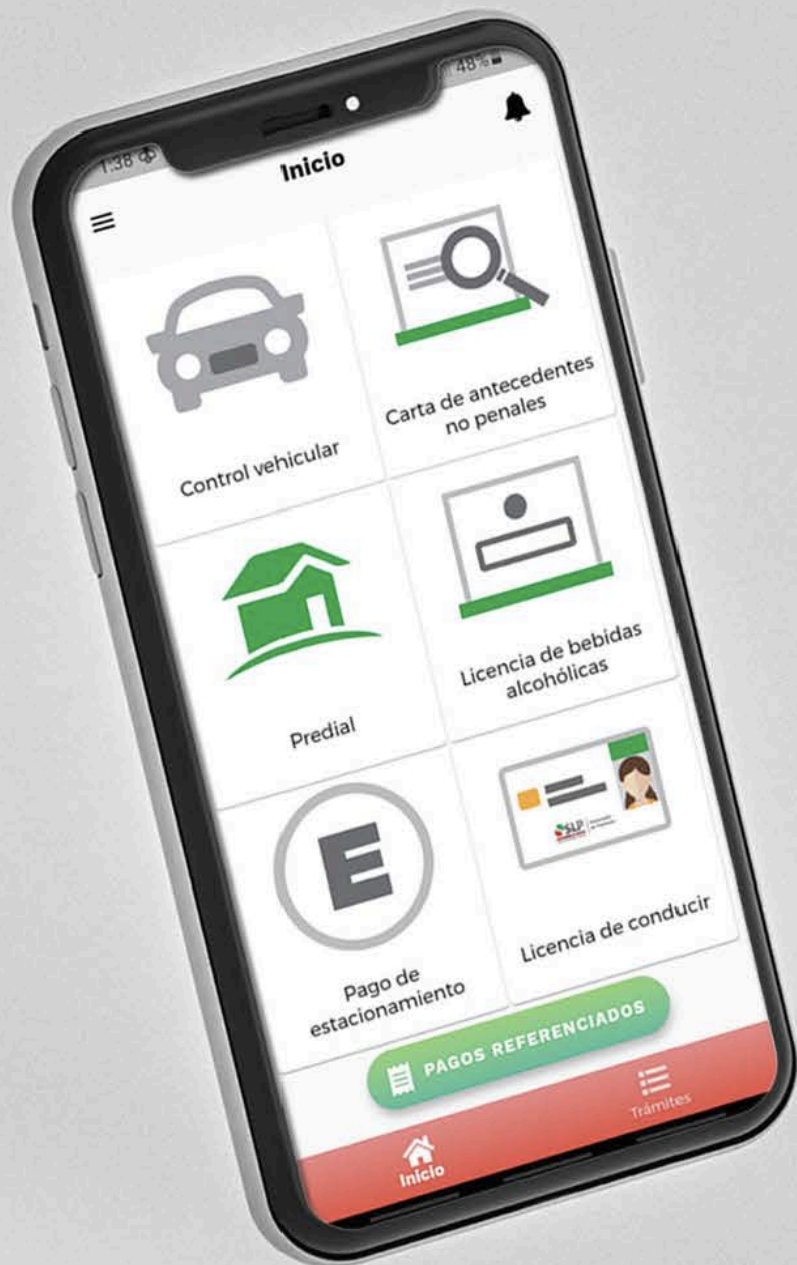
1:38

48%

Inicio

Control vehicular

Carta de antecedentes no penales

Predial

Licencia de bebidas alcohólicas

E

Pago de estacionamiento

SLP

Licencia de conducir

PAGOS REFERENCIADOS

Inicio

Trámites